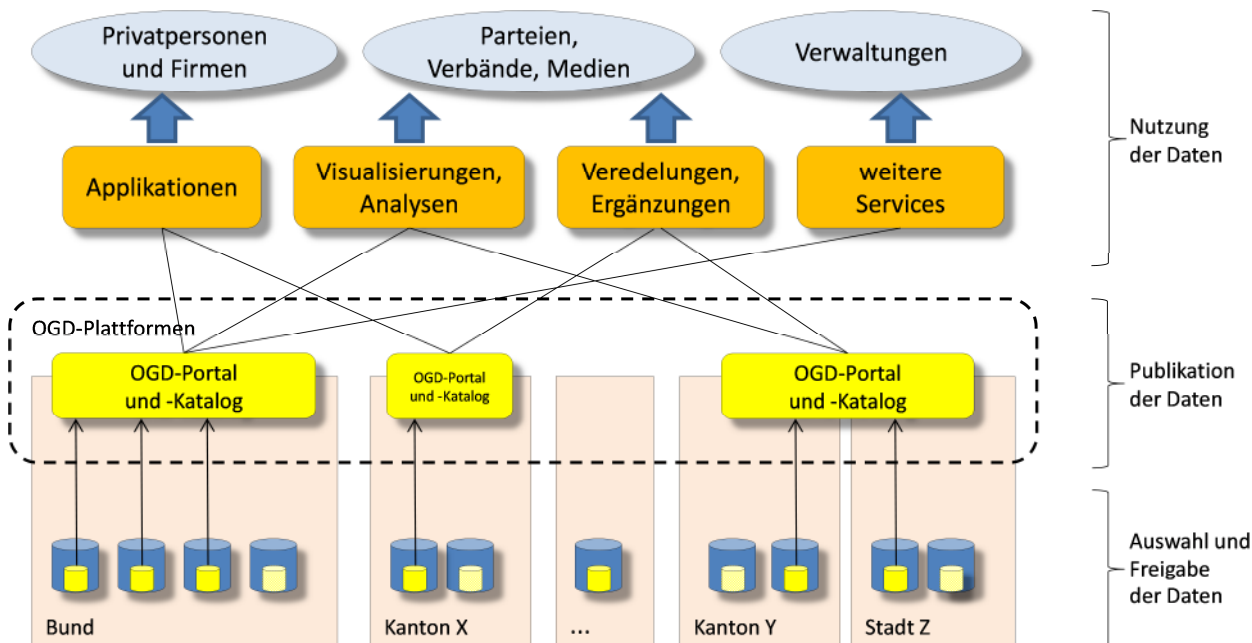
Privatpersonen und Firmen

Parteien, Verbände, Medien

Verwaltungen

Applikationen

Visualisierungen, Analysen

Veredelungen, Ergänzungen

weitere Services

Nutzung der Daten

OGD-Plattformen

OGD-Portal und -Katalog

OGD-Portal und -Katalog

OGD-Portal und -Katalog

Publikation der Daten

Auswahl und Freigabe der Daten

Bund

Kanton X

...

Kanton Y

Stadt Z